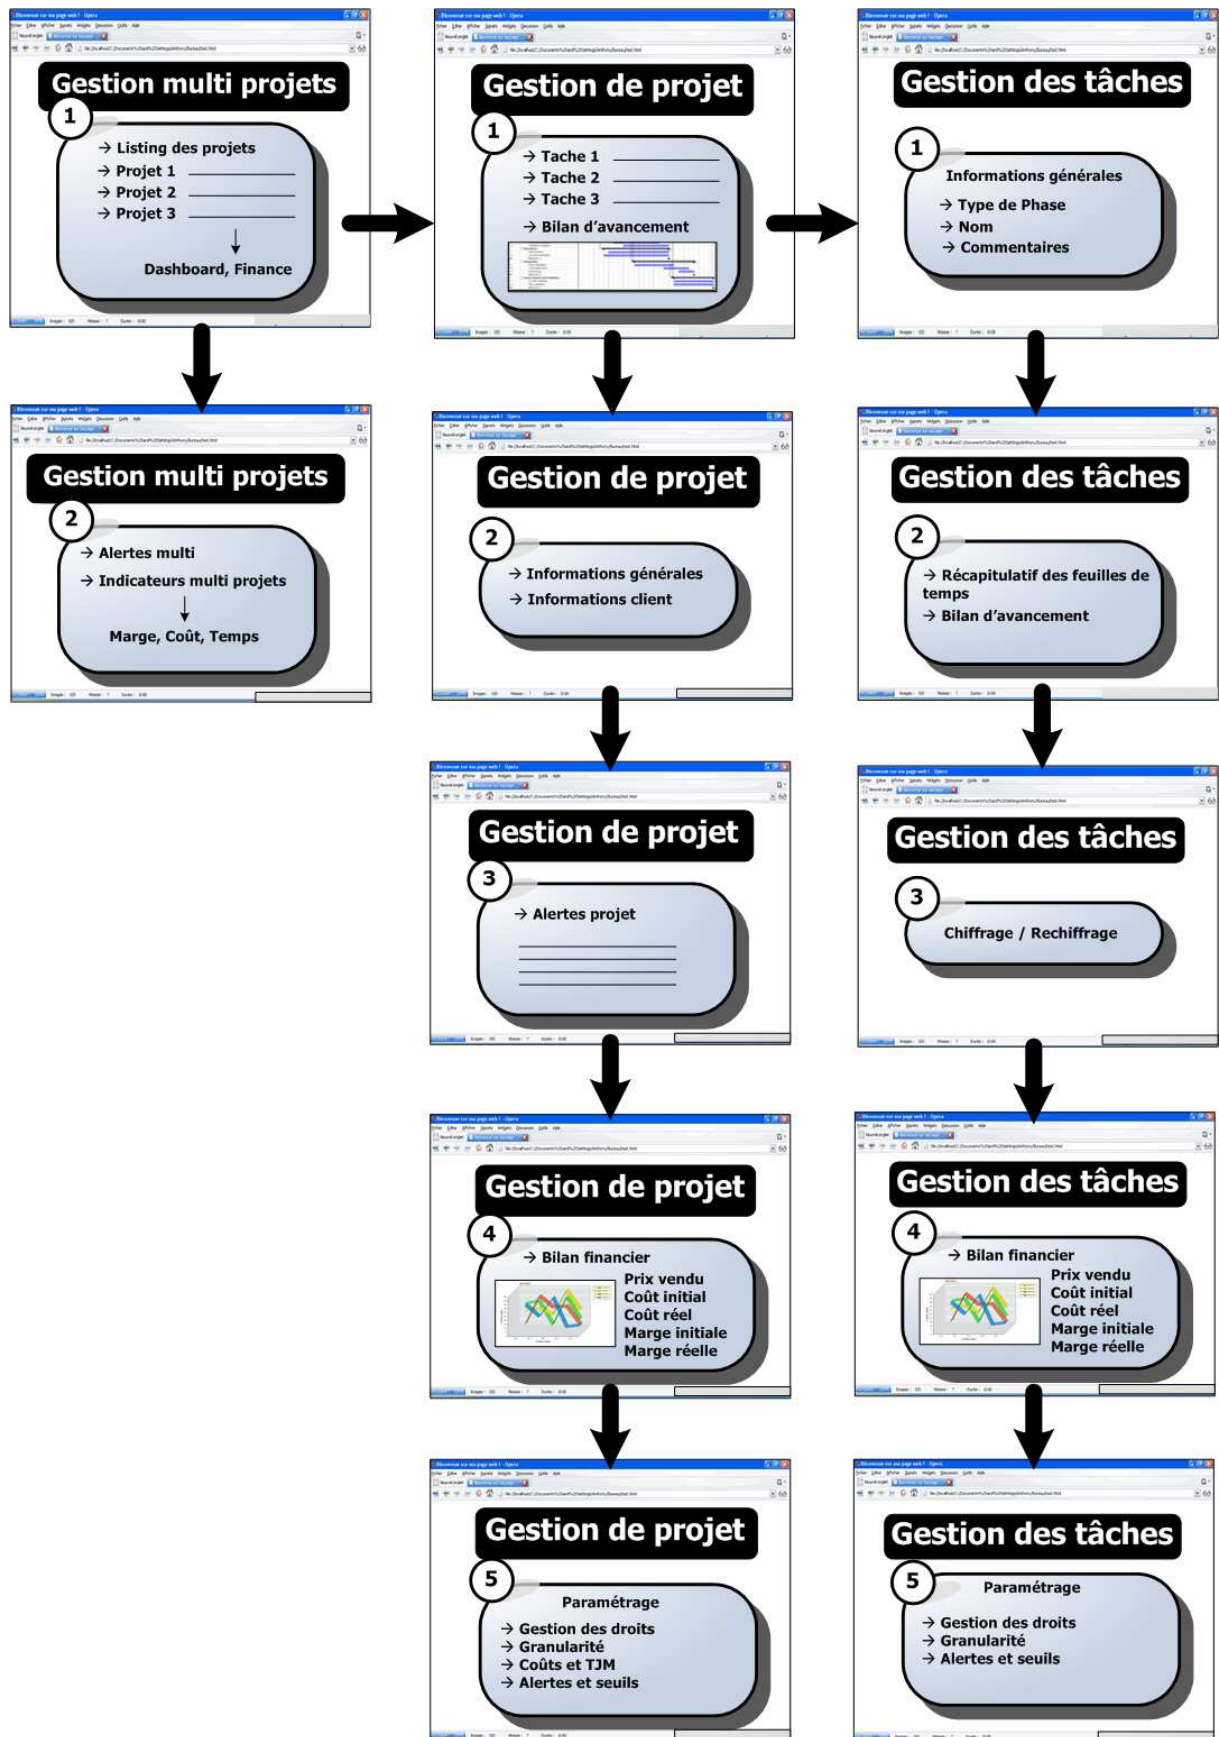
Gestion multi projets
1
→ Listing des projets
→ Projet 1
→ Projet 2
→ Projet 3
↓
Dashboard, Finance

Gestion multi projets
2
→ Alertes multi
→ Indicateurs multi projets
↓
Marge, Coût, Temps

Gestion de projet
1
→ Tache 1
→ Tache 2
→ Tache 3
→ Bilan d'avancement

Gestion de projet
2
→ Informations générales
→ Informations client

Gestion de projet
3
→ Alertes projet

Gestion de projet
4
→ Bilan financier
Prix vendu
Coût initial
Coût réel
Marge initiale
Marge réelle

Gestion de projet
5
Paramétrage
→ Gestion des droits
→ Granularité
→ Coûts et TJM
→ Alertes et seuils

Gestion des tâches
1
Informations générales
→ Type de Phase
→ Nom
→ Commentaires

Gestion des tâches
2
→ Récapitulatif des feuilles de temps
→ Bilan d'avancement

Gestion des tâches
3
Chiffrage / Rechiffrage

Gestion des tâches
4
→ Bilan financier
Prix vendu
Coût initial
Coût réel
Marge initiale
Marge réelle

Gestion des tâches
5
Paramétrage
→ Gestion des droits
→ Granularité
→ Alertes et seuils